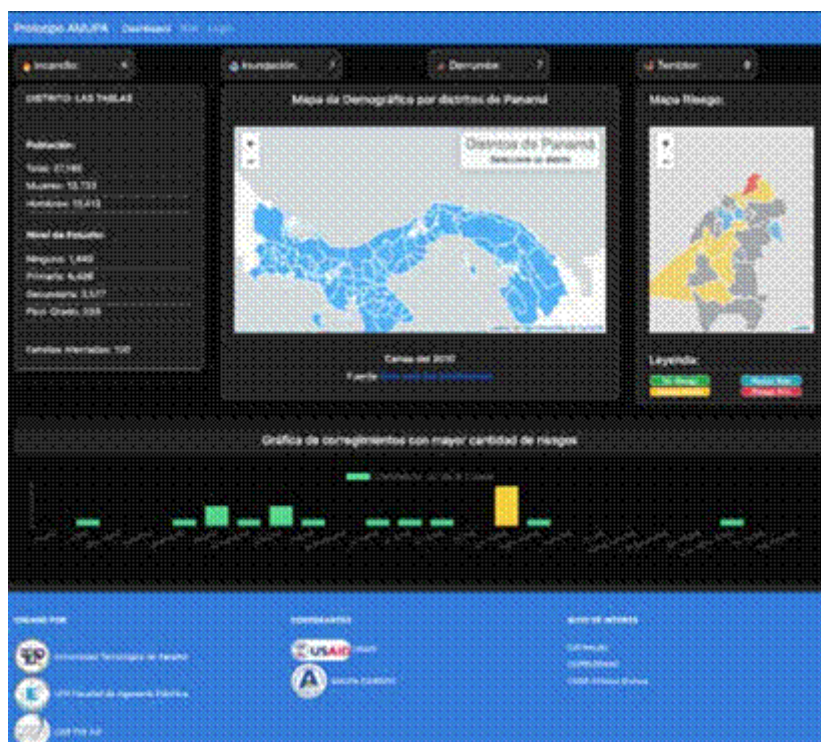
Prototipo AMUPA Dashboard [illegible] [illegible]

Incendio

Inundación

Derrumbe

Temblor

DISTRITO: LAS TABLAS

Población:

Total: 27,146

Mujeres: 13,733

Hombres: 13,413

Nivel de Estudio:

Ninguno: 1,440

Primaria: 6,436

Secundaria: 3,177

Post Grado: 338

Familias Afectadas: 100

Mapa de Demográfico por distritos de Panamá

Distritos de Panamá

Seleccione un distrito

+

−

Censo del 2010

Fuente: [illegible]

Mapa Riesgo:

+

−

Leyenda:

Sin Riesgo

Riesgo Bajo

Riesgo Medio

Riesgo Alto

Gráfica de corregimientos con mayor cantidad de riesgos

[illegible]

CREADO POR

Universidad Tecnológica de Panamá

UTP Facultad de Ingeniería Eléctrica

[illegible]

COOPERANTES

USAID

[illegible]

SITIOS DE INTERÉS

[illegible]

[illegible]

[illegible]